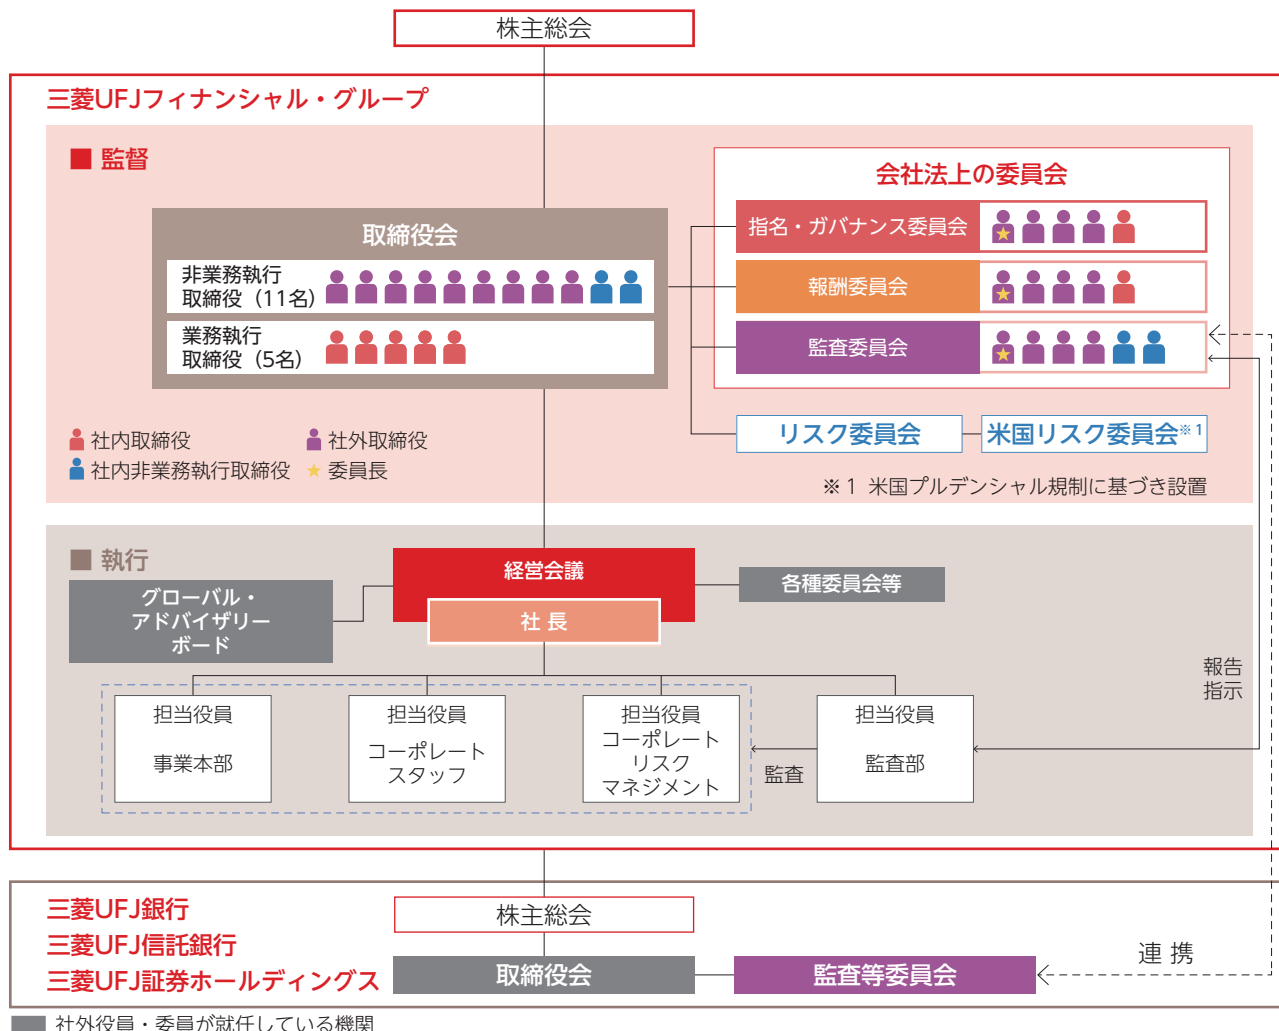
株主総会

三菱UFJフィナンシャル・グループ

■ 監督

取締役会

非業務執行取締役（11名）

業務執行取締役（5名）

会社法上の委員会

指名・ガバナンス委員会

報酬委員会

監査委員会

リスク委員会

米国リスク委員会※1

社内取締役　社外取締役
社内非業務執行取締役　★ 委員長

※1 米国プルデンシャル規制に基づき設置

■ 執行

経営会議

社 長

各種委員会等

グローバル・アドバイザリーボード

担当役員
事業本部

担当役員
コーポレートスタッフ

担当役員
コーポレートリスクマネジメント

監査

担当役員
監査部

報告
指示

三菱UFJ銀行
三菱UFJ信託銀行
三菱UFJ証券ホールディングス

株主総会

取締役会

監査等委員会

連 携

社外役員・委員が就任している機関